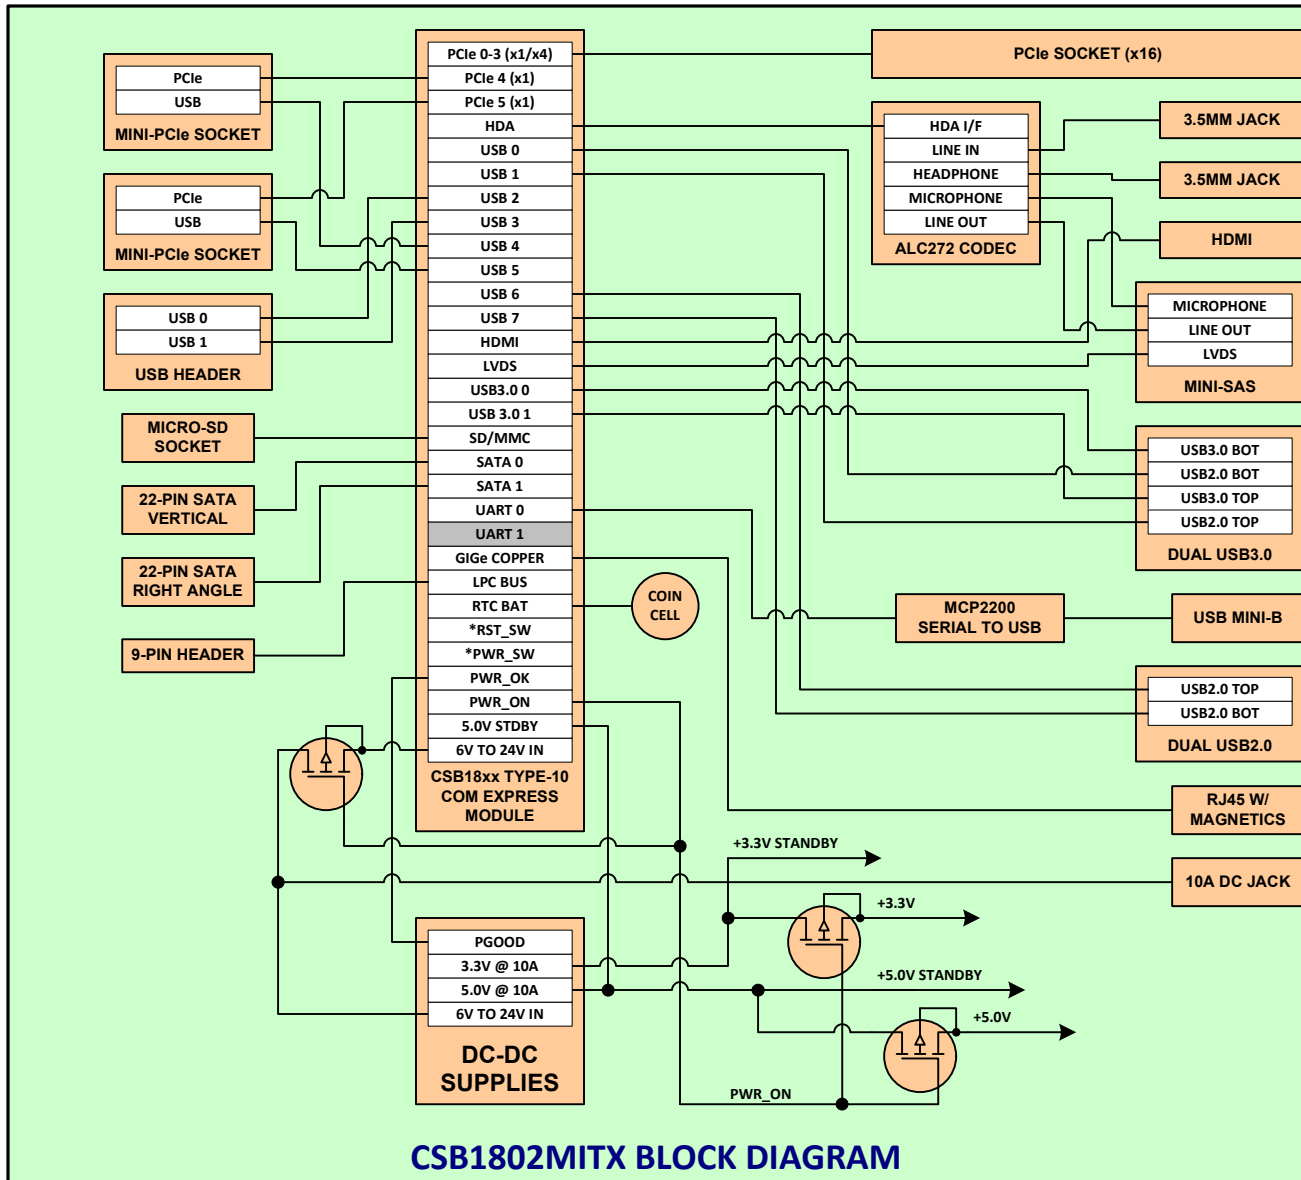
PCIe
USB
MINI-PCIe SOCKET

PCIe
USB
MINI-PCIe SOCKET

USB 0
USB 1
USB HEADER

MICRO-SD SOCKET

22-PIN SATA VERTICAL

22-PIN SATA RIGHT ANGLE

9-PIN HEADER

PCIe 0-3 (x1/x4)
PCIe 4 (x1)
PCIe 5 (x1)
HDA
USB 0
USB 1
USB 2
USB 3
USB 4
USB 5
USB 6
USB 7
HDMI
LVDS
USB3.0 0
USB 3.0 1
SD/MMC
SATA 0
SATA 1
UART 0
UART 1
GIGe COPPER
LPC BUS
RTC BAT
*RST_SW
*PWR_SW
PWR_OK
PWR_ON
5.0V STDBY
6V TO 24V IN
CSB18xx TYPE-10 COM EXPRESS MODULE

COIN CELL

PCIe SOCKET (x16)

HDA I/F
LINE IN
HEADPHONE
MICROPHONE
LINE OUT
ALC272 CODEC

3.5MM JACK
3.5MM JACK
HDMI

MICROPHONE
LINE OUT
LVDS
MINI-SAS

USB3.0 BOT
USB2.0 BOT
USB3.0 TOP
USB2.0 TOP
DUAL USB3.0

MCP2200 SERIAL TO USB
USB MINI-B

USB2.0 TOP
USB2.0 BOT
DUAL USB2.0

RJ45 W/ MAGNETICS

+3.3V STANDBY
10A DC JACK
+3.3V
+5.0V STANDBY
+5.0V

PGOOD
3.3V @ 10A
5.0V @ 10A
6V TO 24V IN
DC-DC SUPPLIES

PWR_ON

CSB1802MITX BLOCK DIAGRAM